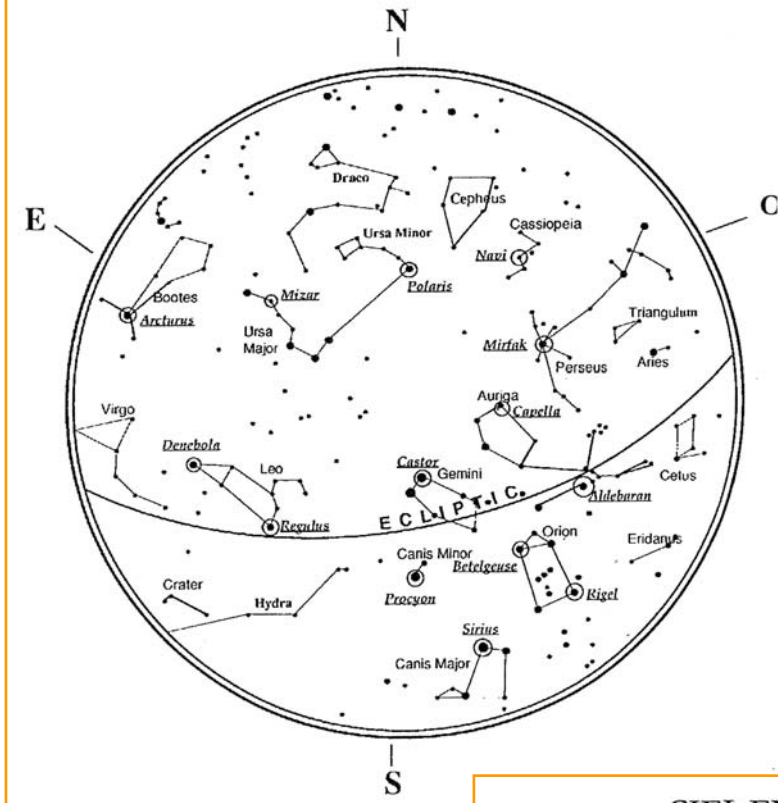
N

E

O

S

Draco

Cepheus

Cassiopeia

Ursa Minor

Navi

Polaris

Bootes

Mizar

Arcturus

Ursa Major

Triangulum

Mirfak

Perseus

Aries

Auriga

Capella

Virgo

Denebola

Leo

Castor

Gemini

Cetus

Aldebaran

ECLIPTIC

Regulus

Orion

Canis Minor

Eridanus

Betelgeuse

Crater

Hydra

Procyon

Rigel

Sirius

Canis Major

CIEL E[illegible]